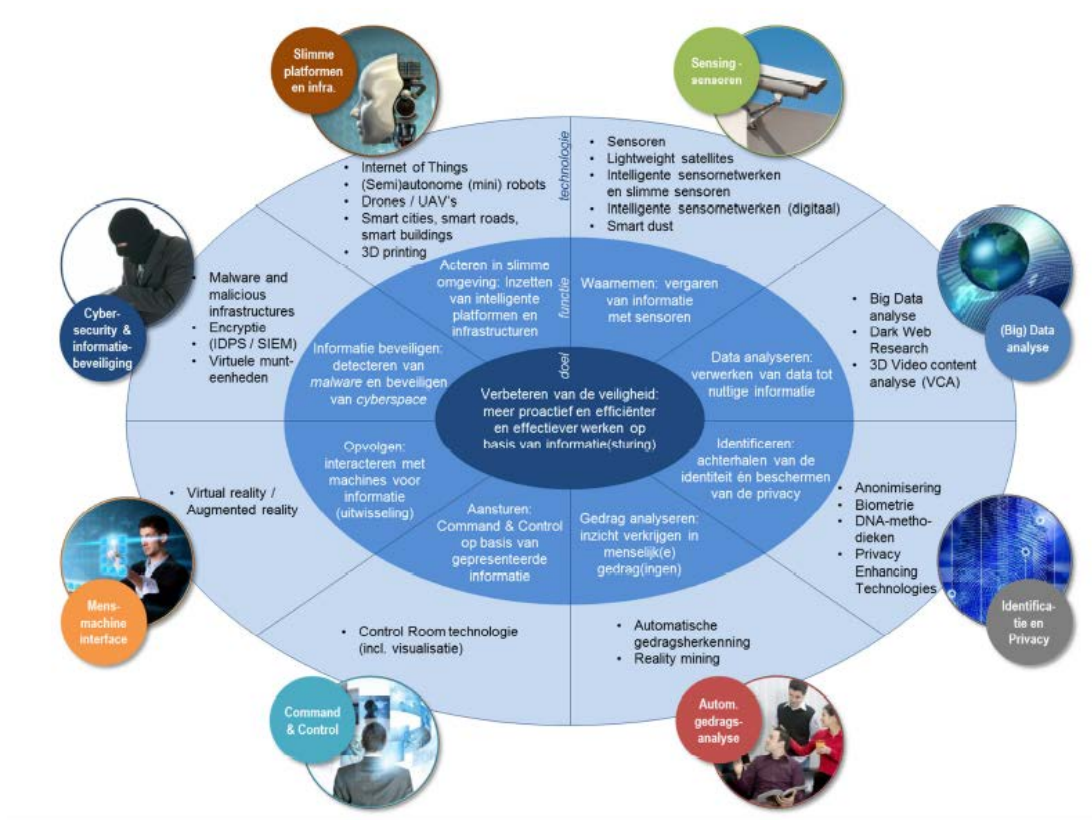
Slimme platformen en infra.

- Internet of Things
- (Semi)autonome (mini) robots
- Drones / UAV's
- Smart cities, smart roads, smart buildings
- 3D printing

Sensing - sensoren

technologie

- Sensoren
- Lightweight satellites
- Intelligente sensornetwerken en slimme sensoren
- Intelligente sensornetwerken (digitaal)
- Smart dust

Cyber-security & informatie-beveiliging

- Malware and malicious infrastructures
- Encryptie
- (IDPS / SIEM)
- Virtuele munt-eenheden

Acteren in slimme omgeving: inzetten van intelligente platformen en infrastructuren

functie

Waarnemen: vergaren van informatie met sensoren

- Big Data analyse
- Dark Web Research
- 3D Video content analyse (VCA)

(Big) Data analyse

Informatie beveiligen: detecteren van *malware* en beveiligen van *cyberspace*

doel

Data analyseren: verwerken van data tot nuttige informatie

Verbeteren van de veiligheid: meer proactief en efficiënter en effectiever werken op basis van informatie(sturing)

Opvolgen: interacteren met machines voor informatie (uitwisseling)

Identificeren: achterhalen van de identiteit én beschermen van de privacy

- Virtual reality / Augmented reality

Aansturen: Command & Control op basis van gepresenteerde informatie

Gedrag analyseren: inzicht verkrijgen in menselijk(e) gedrag(ingen)

- Anonimisering
- Biometrie
- DNA-metho-dieken
- Privacy Enhancing Technologies

Mens-machine interface

Identifica-tie en Privacy

- Control Room technologie (incl. visualisatie)

- Automatische gedragsherkenning
- Reality mining

Command & Control

Autom. gedrags-analyse